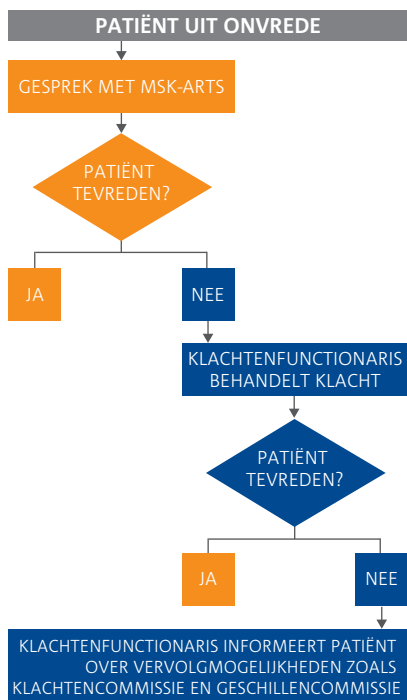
PATIËNT UIT ONVREDE

GESPREK MET MSK-ARTS

PATIËNT TEVREDEN?

JA

NEE

KLACHTENFUNCTIONARIS BEHANDELT KLACHT

PATIËNT TEVREDEN?

JA

NEE

KLACHTENFUNCTIONARIS INFORMEERT PATIËNT OVER VERVOLGMOGELIJKHEDEN ZOALS KLACHTENCOMMISSIE EN GESCHILLENCOMMISSIE